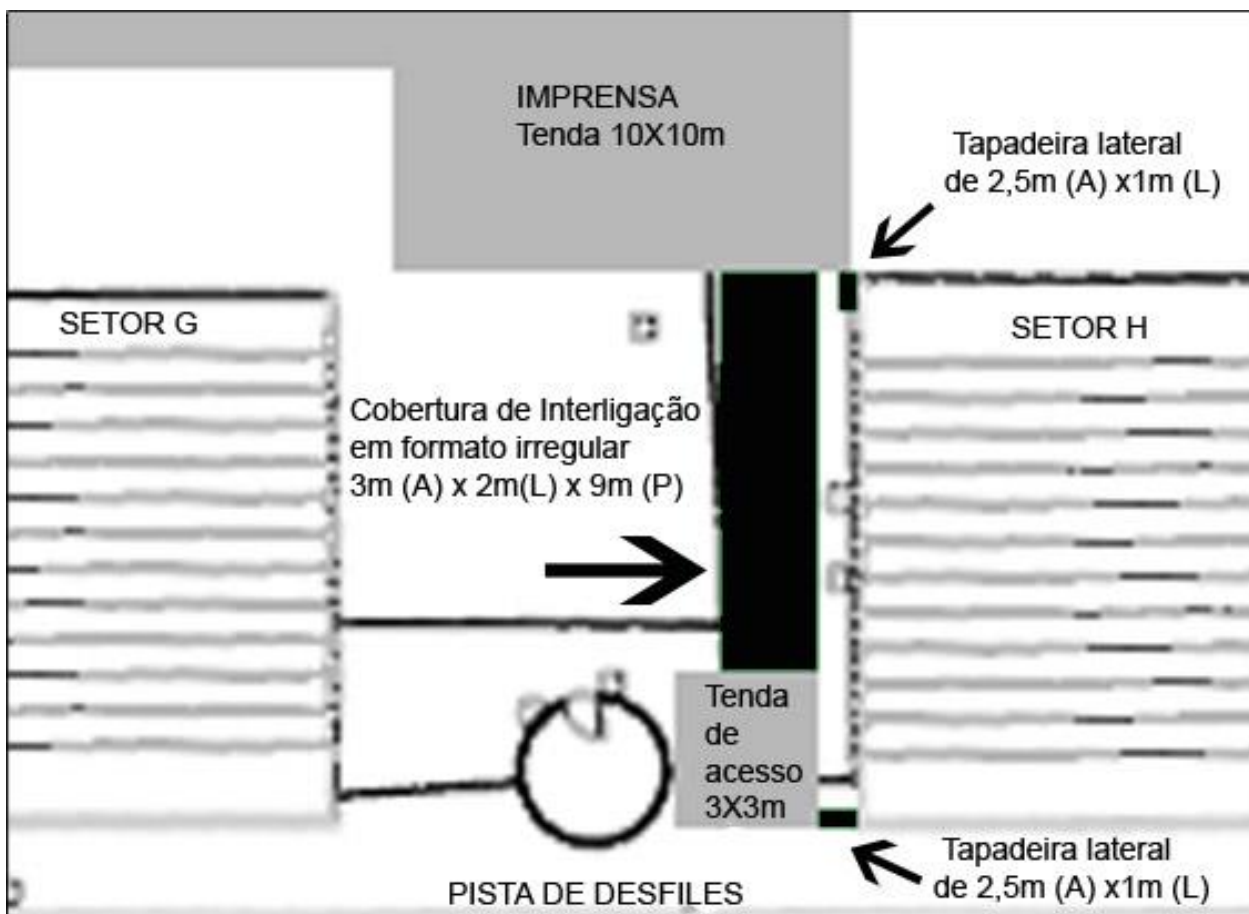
IMPRENSA
Tenda 10X10m

Tapadeira lateral de 2,5m (A) x1m (L)

SETOR G

SETOR H

Cobertura de Interligação em formato irregular 3m (A) x 2m(L) x 9m (P)

Tenda de acesso 3X3m

Tapadeira lateral de 2,5m (A) x1m (L)

PISTA DE DESFILES